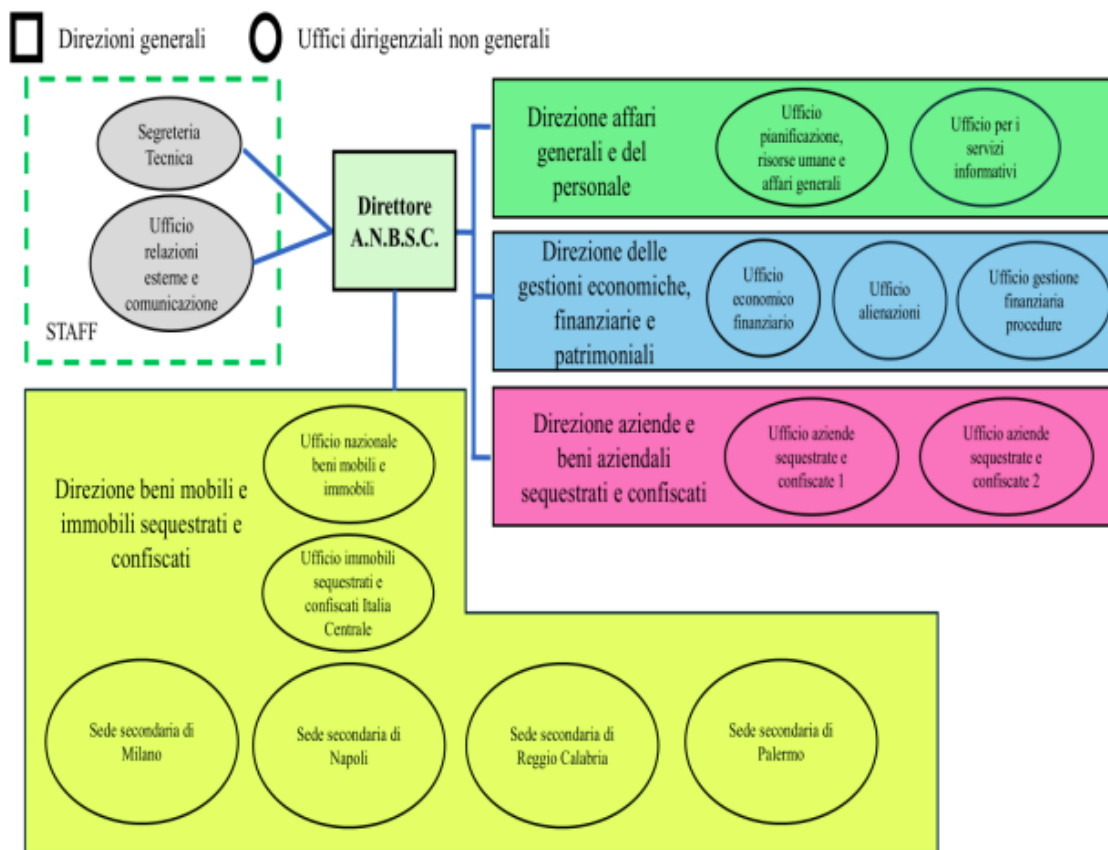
Direzioni generali

Uffici dirigenziali non generali

Segreteria Tecnica

Ufficio relazioni esterne e comunicazione

STAFF

Direttore A.N.B.S.C.

Direzione affari generali e del personale

Ufficio pianificazione, risorse umane e affari generali

Ufficio per i servizi informativi

Direzione delle gestioni economiche, finanziarie e patrimoniali

Ufficio economico finanziario

Ufficio alienazioni

Ufficio gestione finanziaria procedure

Direzione aziende e beni aziendali sequestrati e confiscati

Ufficio aziende sequestrate e confiscate 1

Ufficio aziende sequestrate e confiscate 2

Direzione beni mobili e immobili sequestrati e confiscati

Ufficio nazionale beni mobili e immobili

Ufficio immobili sequestrati e confiscati Italia Centrale

Sede secondaria di Milano

Sede secondaria di Napoli

Sede secondaria di Reggio Calabria

Sede secondaria di Palermo